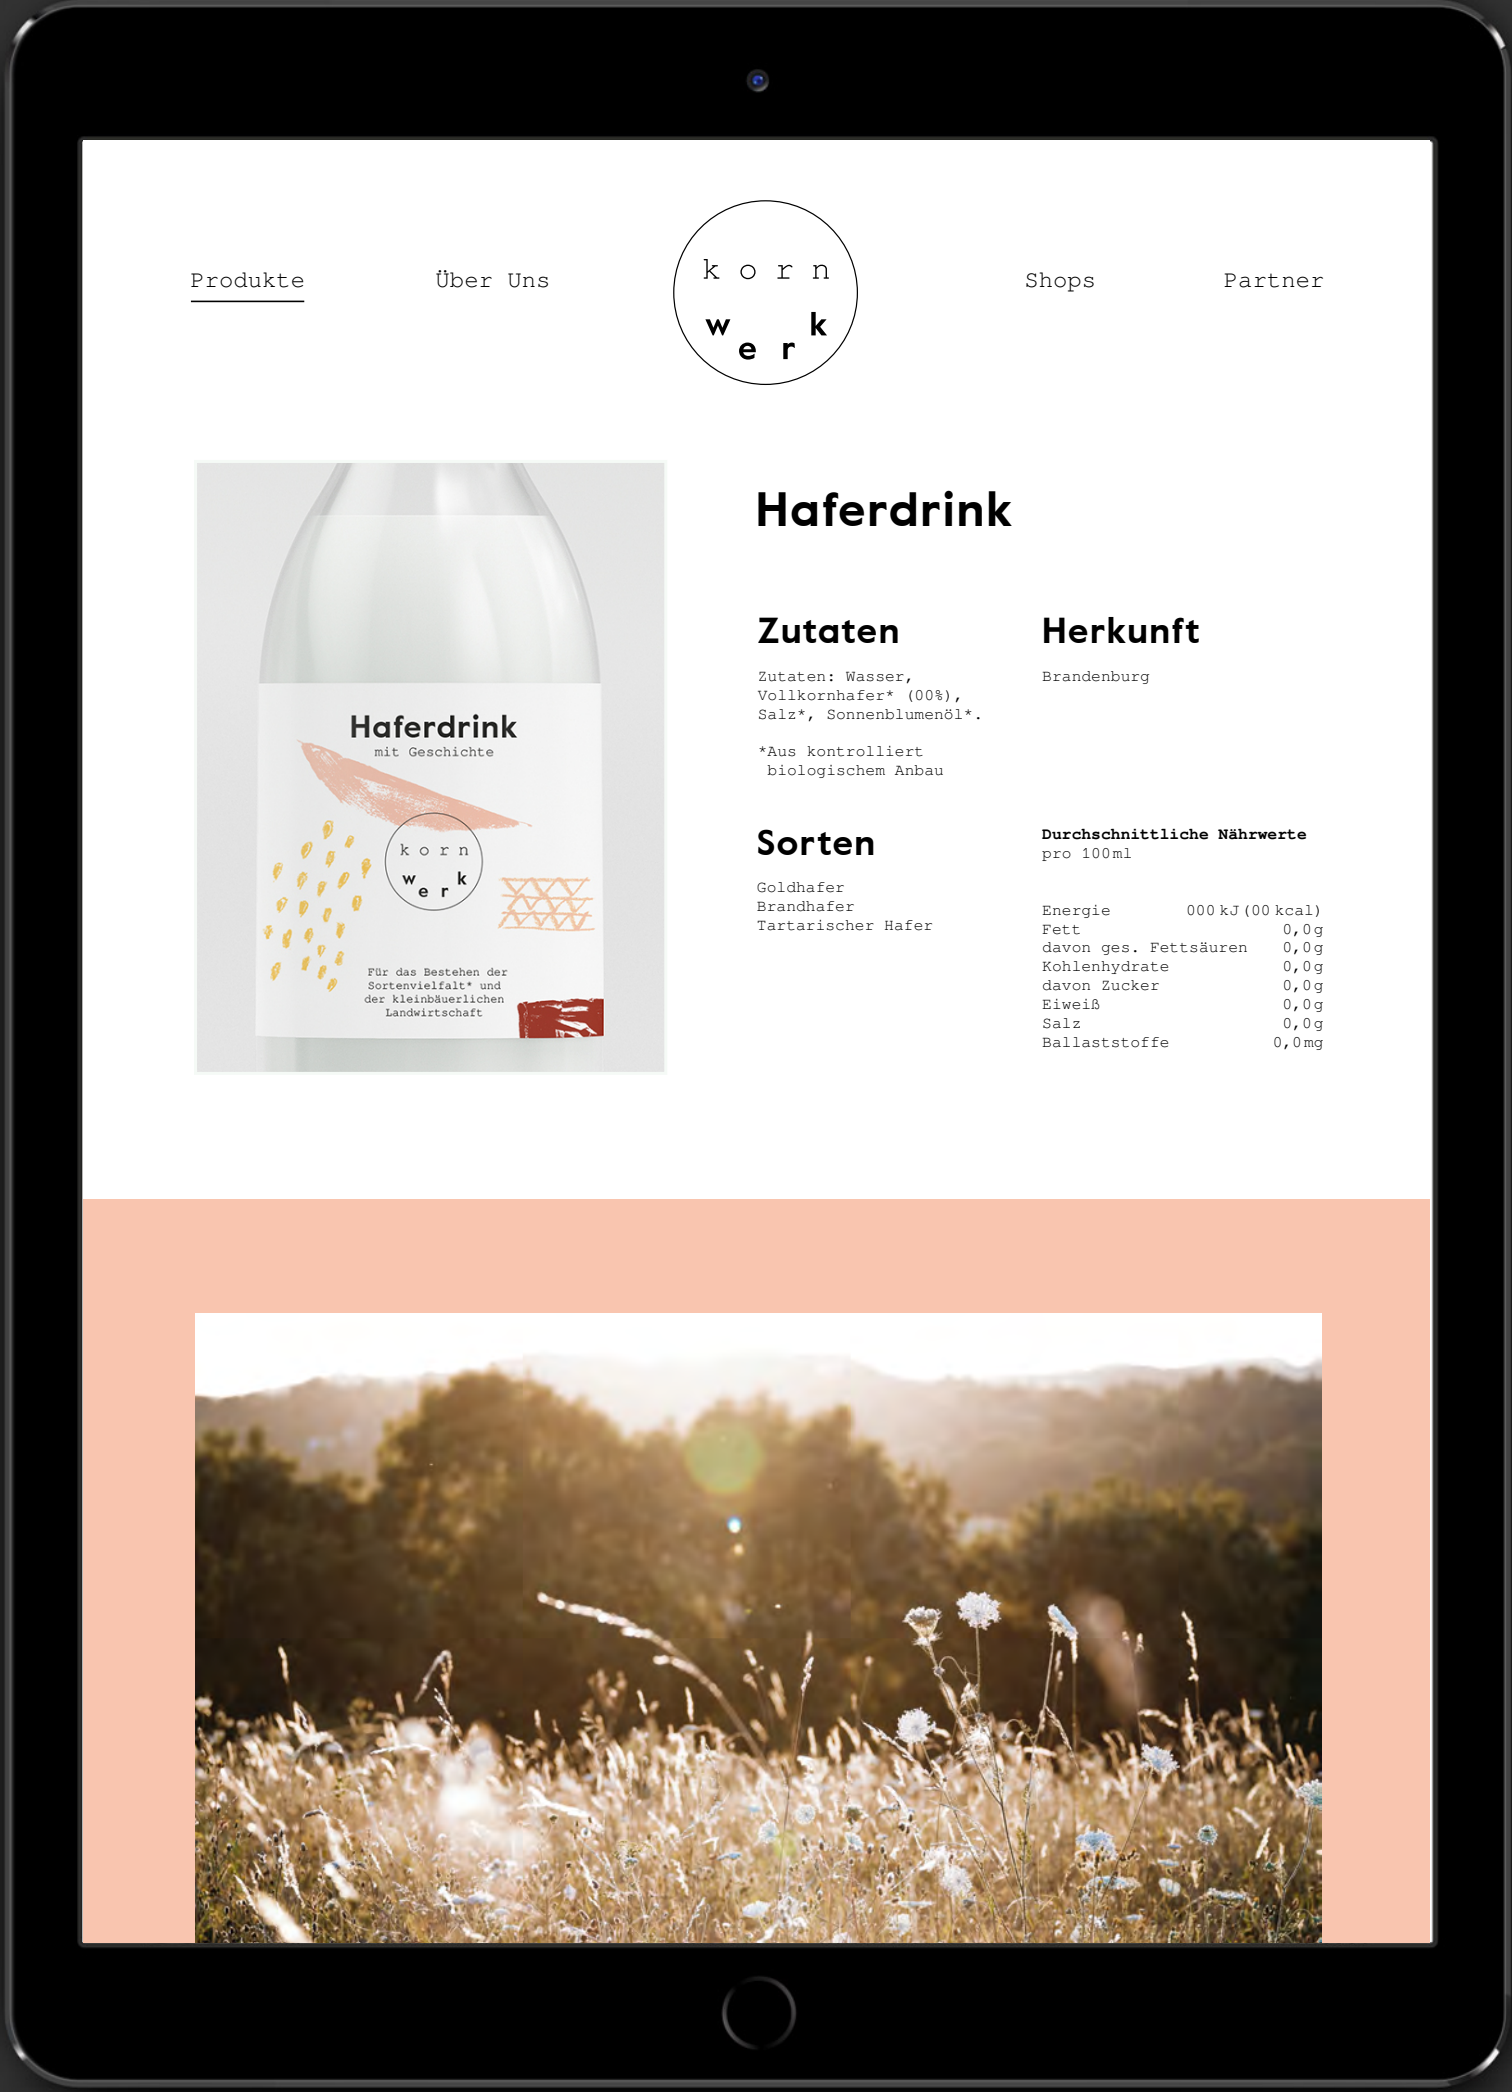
Produkte

Über Uns

k o r n
w e r k

Shops

Partner

Haferdrink
mit Geschichte

k o r n
w e r k

Für das Bestehen der Sortenvielfalt* und der kleinbäuerlichen Landwirtschaft

Haferdrink

Zutaten

Zutaten: Wasser, Vollkornhafer* (00%), Salz*, Sonnenblumenöl*.

*Aus kontrolliert biologischem Anbau

Herkunft

Brandenburg

Sorten

Goldhafer
Brandhafer
Tartarischer Hafer

Durchschnittliche Nährwerte
pro 100ml

| | |
|---|---|
| Energie | 000 kJ (00 kcal) |
| Fett | 0,0g |
| davon ges. Fettsäuren | 0,0g |
| Kohlenhydrate | 0,0g |
| davon Zucker | 0,0g |
| Eiweiß | 0,0g |
| Salz | 0,0g |
| Ballaststoffe | 0,0mg |